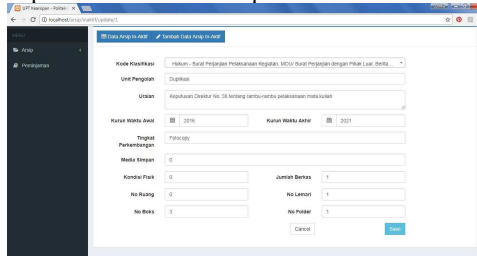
UPT Kearsipan - Politekn ×

localhost/arsip/inaktif/update/1

MENU

Arsip

Peminjaman

Data Arsip In-Aktif

Tambah Data Arsip In-Aktif

Kode Klasifikasi
Hukum - Surat Perjanjian Pelaksanaan Kegiatan, MOU/ Surat Perjanjian dengan Pihak Luar, Berita ...

Unit Pengolah
Duplikasi

Uraian
Keputusan Direktur No. 38 tentang rambu-rambu pelaksanaan mata kuliah

Kurun Waktu Awal
2016

Kurun Waktu Akhir
2021

Tingkat Perkembangan
Fotocopy

Media Simpan
0

Kondisi Fisik
0

Jumlah Berkas
1

No Ruang
0

No Lemari
1

No Boks
3

No Folder
1

Cancel

Save